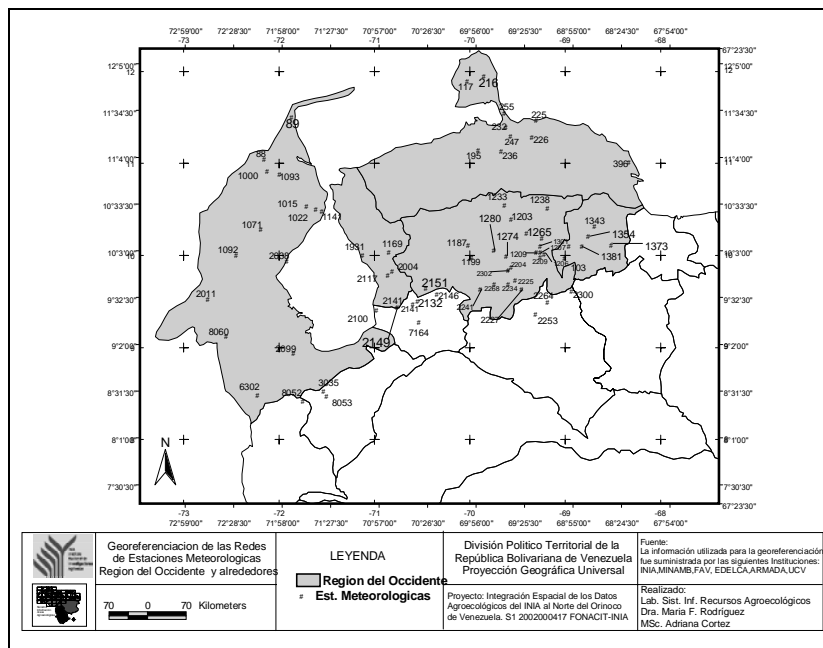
72°59'00" 72°28'30" 71°58'00" 71°27'30" 70°57'00" 70°26'30" 69°56'00" 69°25'30" 68°55'00" 68°24'30" 67°54'00"
-73 -72 -71 -70 -69 -68

12°5'00" 12 12°5'00"
11°34'30" 11°34'30"
11°4'00" 11 11°4'00"
10°33'30" 10°33'30"
10°3'00" 10 10°3'00"
9°32'30" 9°32'30"
9°2'00" 9 9°2'00"
8°31'30" 8°31'30"
8°1'00" 8 8°1'00"
7°30'30" 7°30'30"
67°23'30" 67°23'30"

117 216 255 225 232 247 226 195 236 396 89 88 1000 1093 1015 1022 1141 1233 1238 1280 1203 1343 1071 1187 1274 1265 1354 1373 1092 2698 1931 1169 1199 1209 1381 2117 2004 2302 2204 103 2151 2225 2011 2141 2132 2146 2288 2234 2264 2300 2100 2141 241 2227 2253 8060 2149 7164 1899 6302 8052 3035 8053

N

-73 -72 -71 -70 -69 -68
72°59'00" 72°28'30" 71°58'00" 71°27'30" 70°57'00" 70°26'30" 69°56'00" 69°25'30" 68°55'00" 68°24'30" 67°54'00"

Georeferenciacion de las Redes de Estaciones Meteorologicas Region del Occidente y alrededores

LEYENDA
Region del Occidente
# Est. Meteorologicas

División Politico Territorial de la República Bolivariana de Venezuela Proyección Geográfica Universal

Fuente:
La información utilizada para la georeferenciación fue suministrada por las siguientes Instituciones: INIA,MINAMB,FAV, EDELCA,ARMADA,UCV

70 0 70 Kilometers

Proyecto: Integración Espacial de los Datos Agroecológicos del INIA al Norte del Orinoco de Venezuela. S1 2002000417 FONACIT-INIA

Realizado:
Lab. Sist. Inf. Recursos Agroecológicos
Dra. Maria F. Rodríguez
MSc. Adriana Cortez